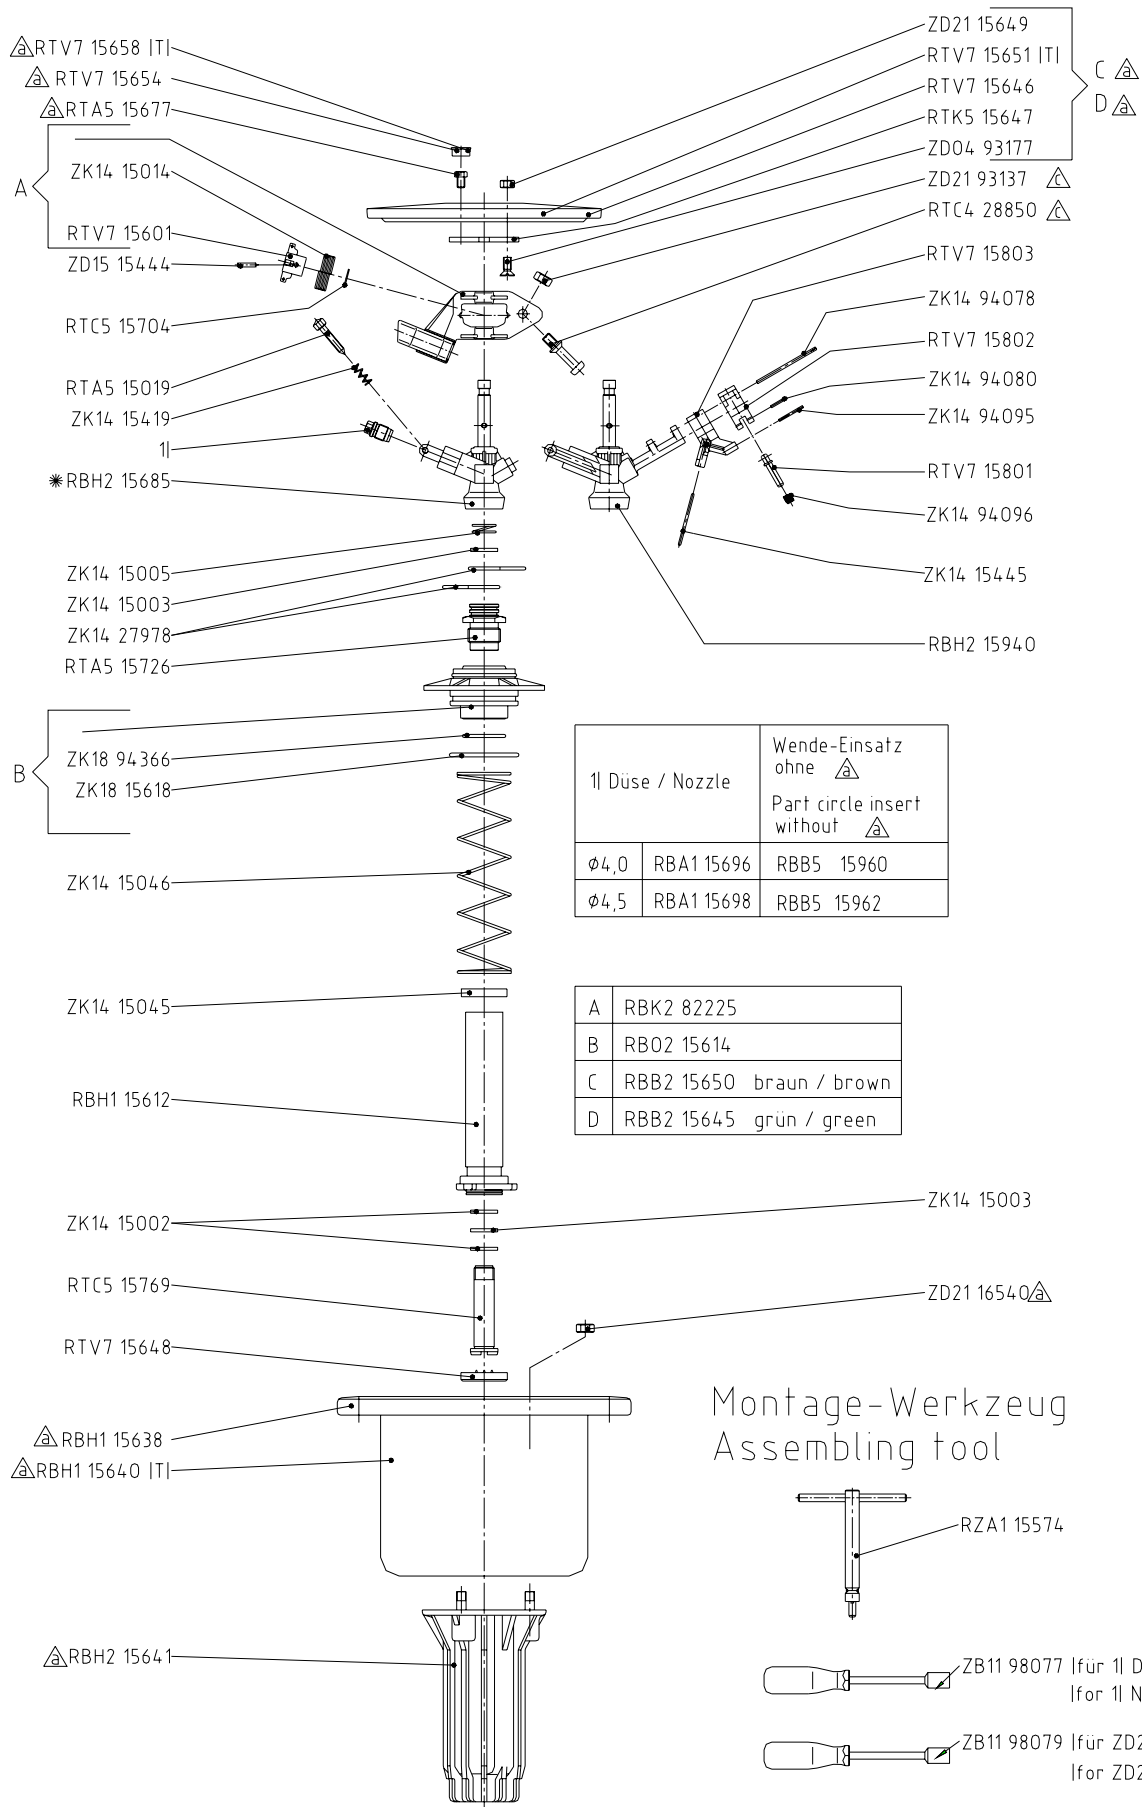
Ⓐ RTV7 15658 |T|
Ⓐ RTV7 15654
Ⓐ RTA5 15677
A
ZK14 15014
RTV7 15601
ZD15 15444
RTC5 15704
RTA5 15019
ZK14 15419
1|
✷ RBH2 15685
ZK14 15005
ZK14 15003
ZK14 27978
RTA5 15726
B
ZK18 94366
ZK18 15618
ZK14 15046
ZK14 15045
RBH1 15612
ZK14 15002
RTC5 15769
RTV7 15648
Ⓐ RBH1 15638
Ⓐ RBH1 15640 |T|
Ⓐ RBH2 15641

ZD21 15649
RTV7 15651 |T|
RTV7 15646
RTK5 15647
ZD04 93177
C Ⓐ
D Ⓐ
ZD21 93137 Ⓒ
RTC4 28850 Ⓒ
RTV7 15803
ZK14 94078
RTV7 15802
ZK14 94080
ZK14 94095
RTV7 15801
ZK14 94096
ZK14 15445
RBH2 15940

| 1| Düse / Nozzle | | Wende-Einsatz ohne Ⓐ Part circle insert without Ⓐ |
|---|---|---|
| $\phi 4,0$ | RBA1 15696 | RBB5 15960 |
| $\phi 4,5$ | RBA1 15698 | RBB5 15962 |

| A | RBK2 82225 |
|---|---|
| B | RB02 15614 |
| C | RBB2 15650 braun / brown |
| D | RBB2 15645 grün / green |

ZK14 15003
ZD21 16540 Ⓐ

Montage-Werkzeug
Assembling tool

RZA1 15574
ZB11 98077 |für 1| D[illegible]
|for 1| N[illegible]
ZB11 98079 |für ZD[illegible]
|for ZD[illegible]